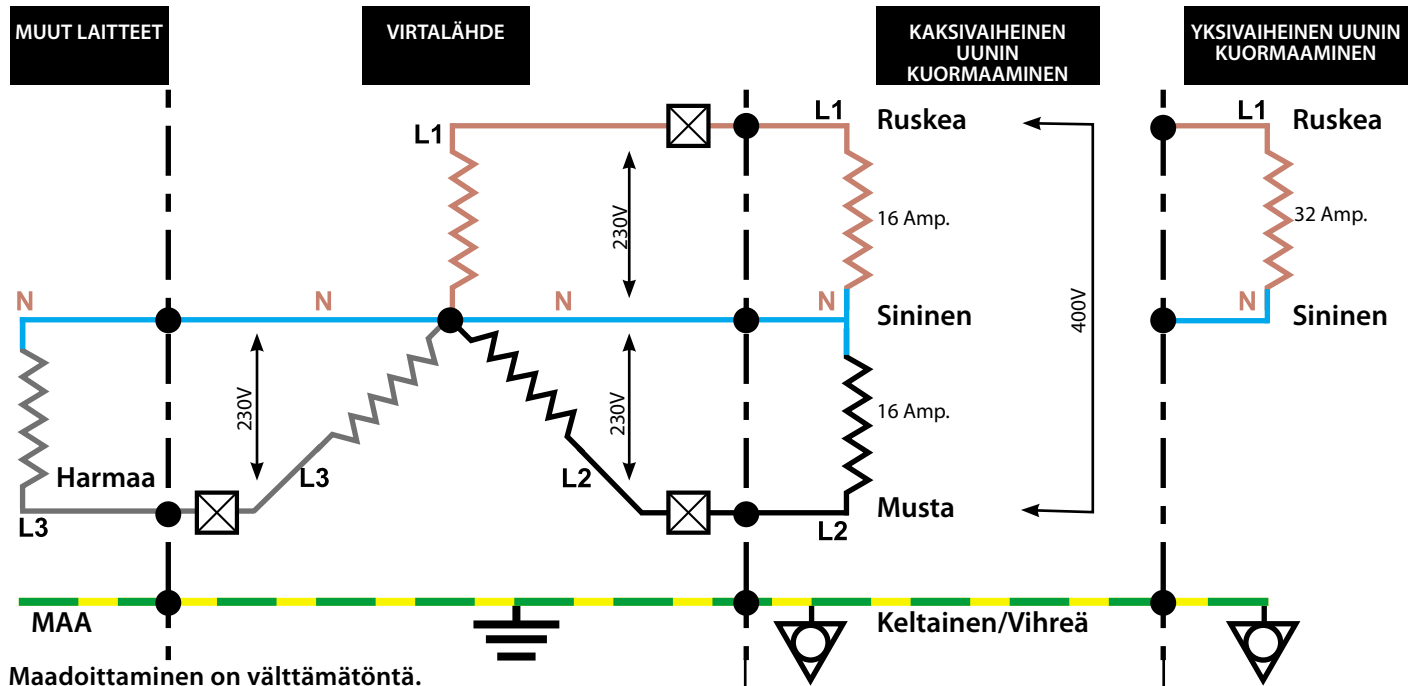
MUUT LAITTEET

VIRTALÄHDE

KAKSIVAIHEINEN UUNIN KUORMAAMINEN

YKSIVAIHEINEN UUNIN KUORMAAMINEN

L1

230V

L1

Ruskea

16 Amp.

L1

Ruskea

32 Amp.

N

N

N

N

Sininen

400V

N

Sininen

230V

230V

16 Amp.

Harmaa

L3

L2

Musta

L3

L2

MAA

Keltainen/Vihreä

Maadoittaminen on välttämätöntä.